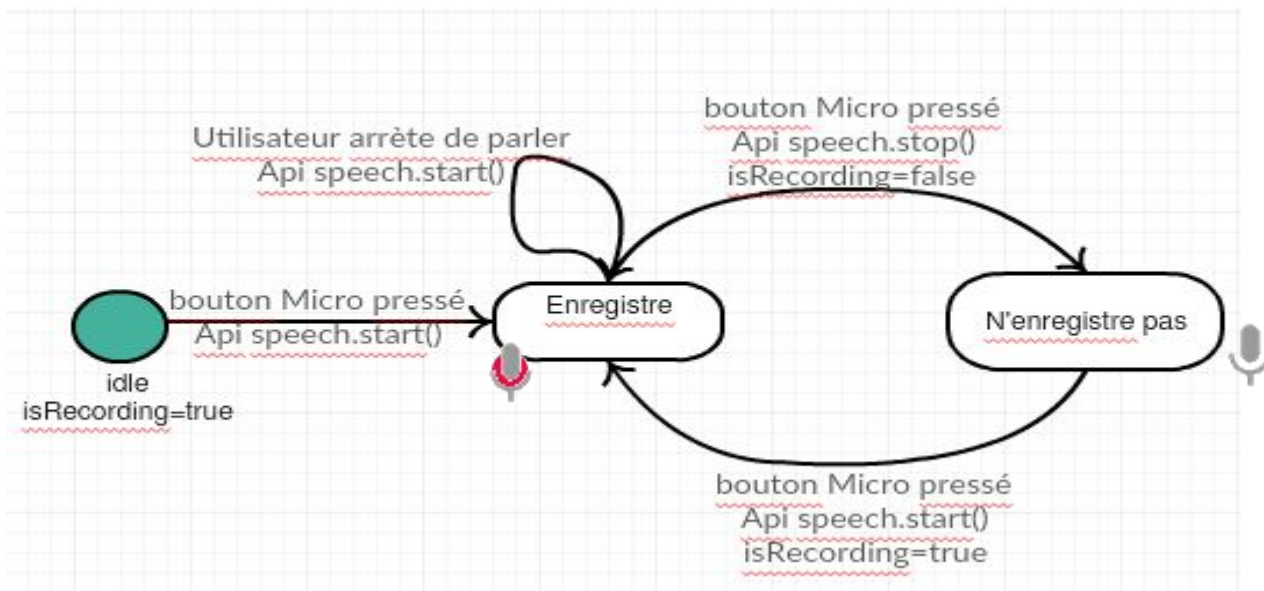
bouton Micro pressé
Api speech.stop()
isRecording=false

Utilisateur arrète de parler
Api speech.start()

bouton Micro pressé
Api speech.start()

Enregistre

N'enregistre pas

idle
isRecording=true

bouton Micro pressé
Api speech.start()
isRecording=true